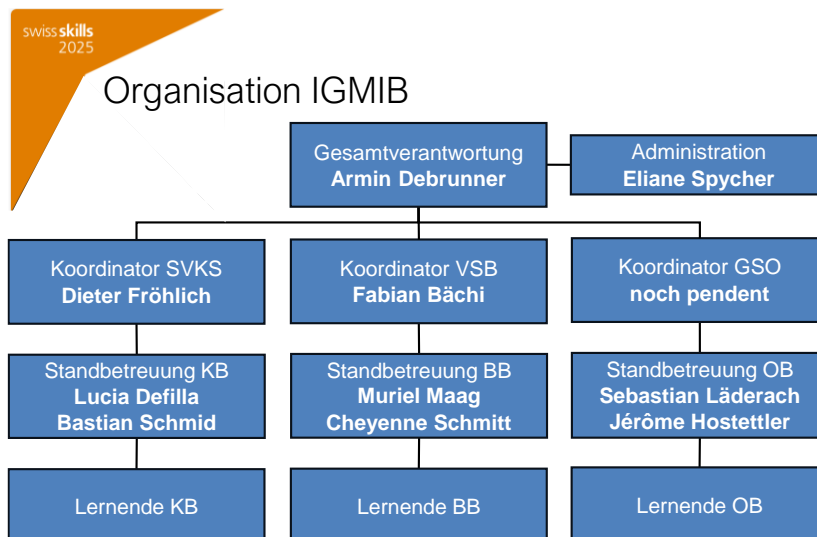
swiss skills 2025

Organisation IGMIB

Gesamtverantwortung
**Armin Debrunner**

Administration
**Eliane Spycher**

Koordinator SVKS
**Dieter Fröhlich**

Koordinator VSB
**Fabian Bächi**

Koordinator GSO
**noch pendent**

Standbetreuung KB
**Lucia Defilla**
**Bastian Schmid**

Standbetreuung BB
**Muriel Maag**
**Cheyenne Schmitt**

Standbetreuung OB
**Sebastian Läderach**
**Jérôme Hostettler**

Lernende KB

Lernende BB

Lernende OB